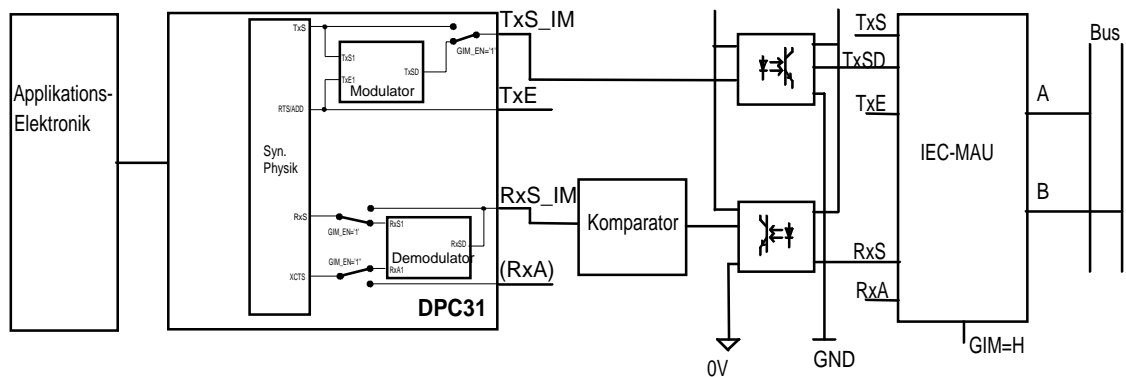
Applikations-Elektronik

TxS
TxS1
TxE1
TxSD
Modulator
GIM_EN='1'
RTS/ADD
Syn. Physik
RxS
GIM_EN='1'
RxS1
RxSD
Demodulator
GIM_EN='1'
XCTS
RxA1
DPC31

TxS_IM
TxE
RxS_IM
(RxA)
Komparator
0V
GND

TxS
TxSD
TxE
IEC-MAU
RxS
RxA
GIM=H
A
B
Bus